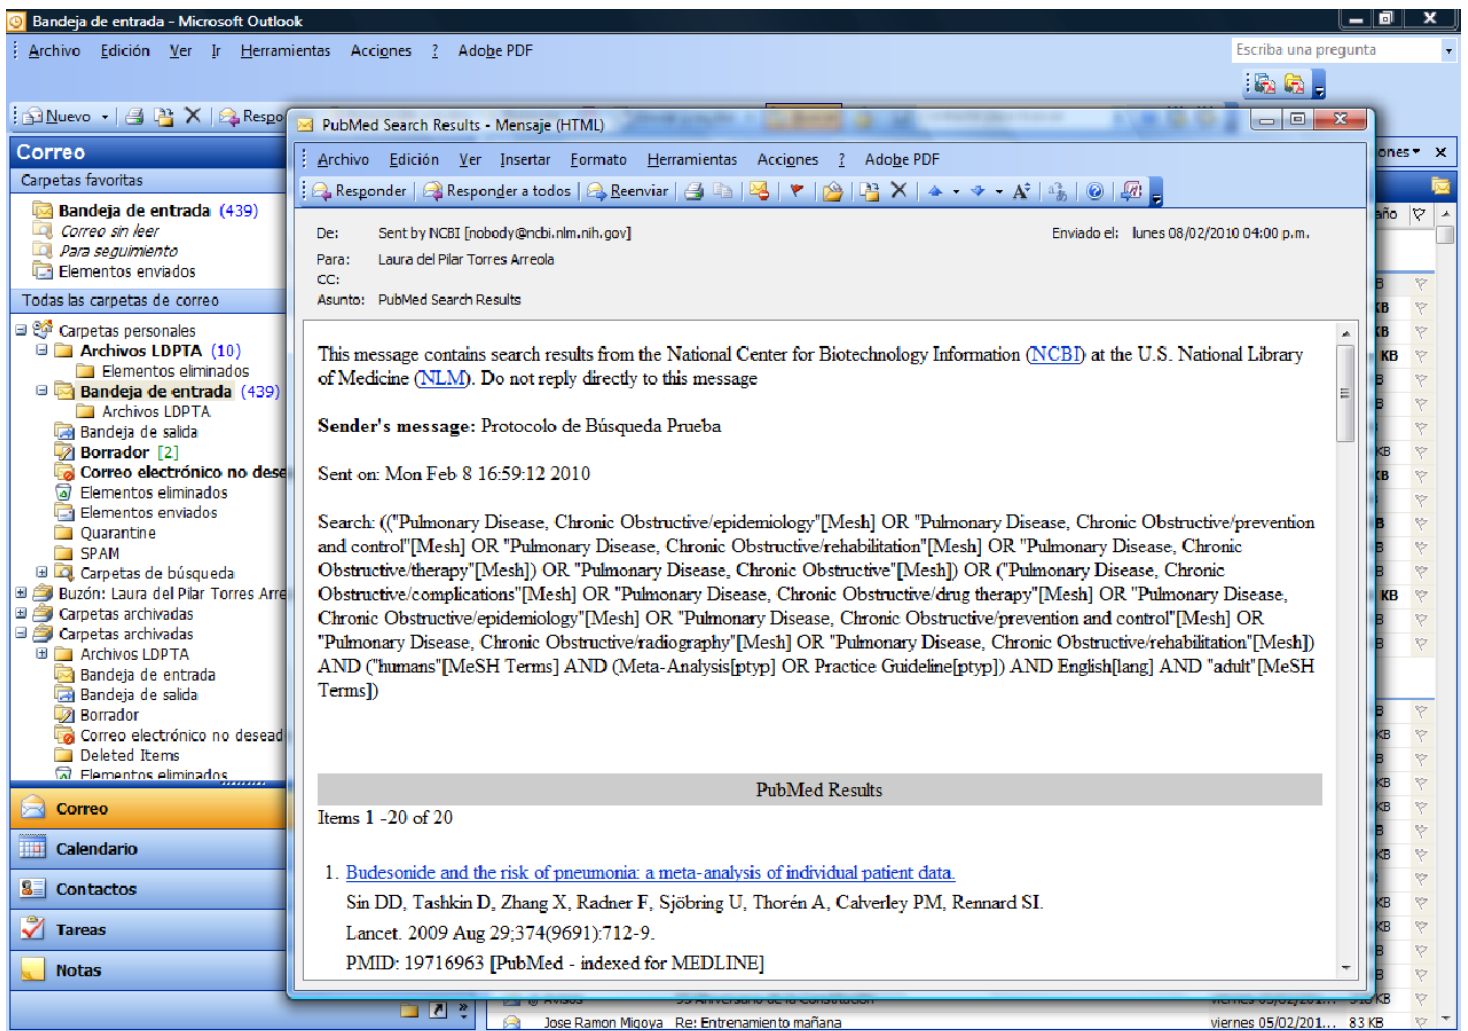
Bandeja de entrada - Microsoft Outlook

Archivo Edición Ver Ir Herramientas Acciones ? Adobe PDF

Escriba una pregunta

Nuevo Responder

Correo
Carpetas favoritas
Bandeja de entrada (439)
Correo sin leer
Para seguimiento
Elementos enviados
Todas las carpetas de correo
Carpetas personales
Archivos LDPTA (10)
Elementos eliminados
Bandeja de entrada (439)
Archivos LDPTA
Bandeja de salida
Borrador [2]
Correo electrónico no dese
Elementos eliminados
Elementos enviados
Quarantine
SPAM
Carpetas de búsqueda
Buzón: Laura del Pilar Torres Arre
Carpetas archivadas
Carpetas archivadas
Archivos LDPTA
Bandeja de entrada
Bandeja de salida
Borrador
Correo electrónico no desead
Deleted Items
Elementos eliminados

Correo
Calendario
Contactos
Tareas
Notas

PubMed Search Results - Mensaje (HTML)

Archivo Edición Ver Insertar Formato Herramientas Acciones ? Adobe PDF

Responder Responder a todos Reenviar

De: Sent by NCBI [nobody@ncbi.nlm.nih.gov]
Enviado el: lunes 08/02/2010 04:00 p.m.
Para: Laura del Pilar Torres Arreola
CC:
Asunto: PubMed Search Results

This message contains search results from the National Center for Biotechnology Information (NCBI) at the U.S. National Library of Medicine (NLM). Do not reply directly to this message

Sender's message: Protocolo de Búsqueda Prueba

Sent on: Mon Feb 8 16:59:12 2010

Search: (("Pulmonary Disease, Chronic Obstructive/epidemiology"[Mesh] OR "Pulmonary Disease, Chronic Obstructive/prevention and control"[Mesh] OR "Pulmonary Disease, Chronic Obstructive/rehabilitation"[Mesh] OR "Pulmonary Disease, Chronic Obstructive/therapy"[Mesh]) OR "Pulmonary Disease, Chronic Obstructive"[Mesh]) OR ("Pulmonary Disease, Chronic Obstructive/complications"[Mesh] OR "Pulmonary Disease, Chronic Obstructive/drug therapy"[Mesh] OR "Pulmonary Disease, Chronic Obstructive/epidemiology"[Mesh] OR "Pulmonary Disease, Chronic Obstructive/prevention and control"[Mesh] OR "Pulmonary Disease, Chronic Obstructive/radiography"[Mesh] OR "Pulmonary Disease, Chronic Obstructive/rehabilitation"[Mesh]) AND ("humans"[MeSH Terms] AND (Meta-Analysis[ptyp] OR Practice Guideline[ptyp]) AND English[lang] AND "adult"[MeSH Terms])

PubMed Results
Items 1 -20 of 20

1. Budesonide and the risk of pneumonia: a meta-analysis of individual patient data.
Sin DD, Tashkin D, Zhang X, Radner F, Sjöbring U, Thorén A, Calverley PM, Rennard SI.
Lancet. 2009 Aug 29;374(9691):712-9.
PMID: 19716963 [PubMed - indexed for MEDLINE]

Jose Ramon Migoya Re: Entrenamiento mañana viernes 05/02/201... 83 KB